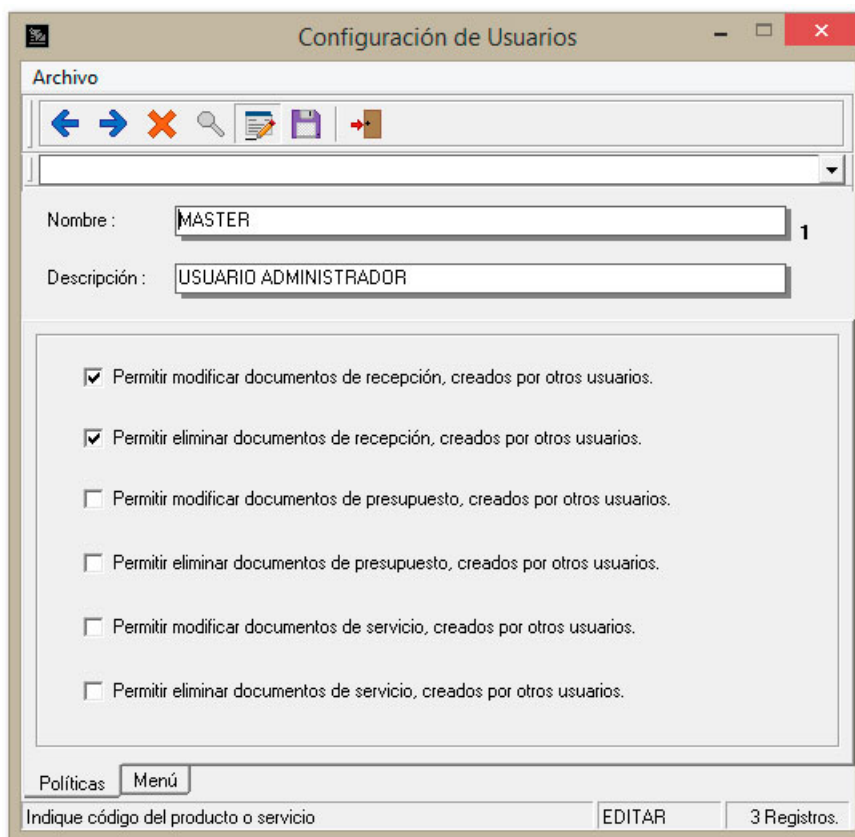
Configuración de Usuarios

Archivo

Nombre : MASTER

1

Descripción : USUARIO ADMINISTRADOR

Permitir modificar documentos de recepción, creados por otros usuarios.

Permitir eliminar documentos de recepción, creados por otros usuarios.

Permitir modificar documentos de presupuesto, creados por otros usuarios.

Permitir eliminar documentos de presupuesto, creados por otros usuarios.

Permitir modificar documentos de servicio, creados por otros usuarios.

Permitir eliminar documentos de servicio, creados por otros usuarios.

Políticas | Menú

Indique código del producto o servicio | EDITAR | 3 Registros.